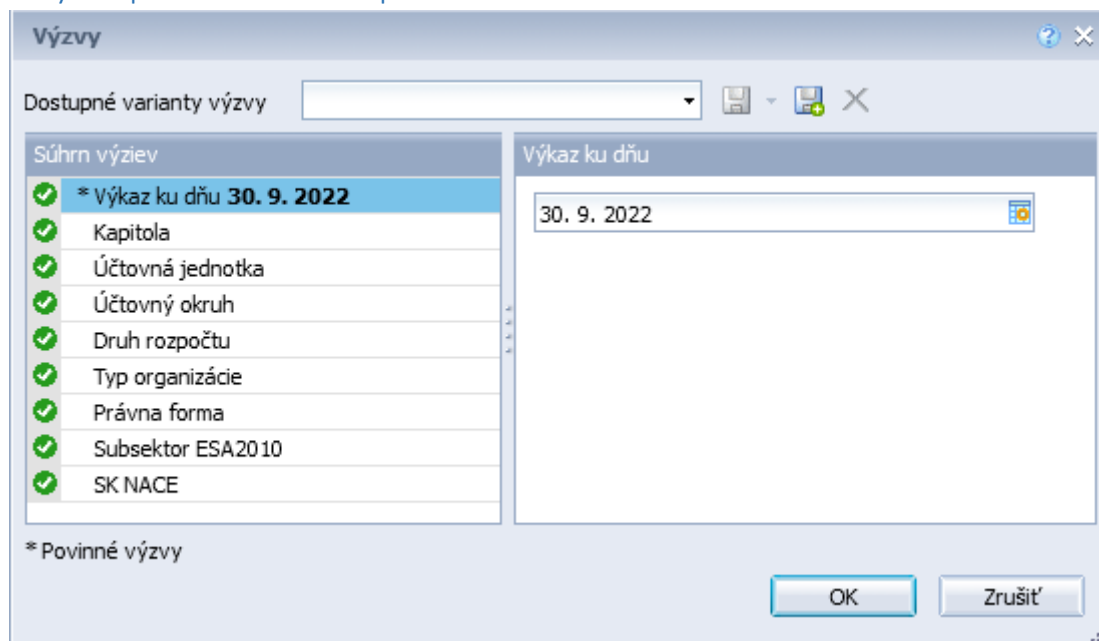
Výzvy

Dostupné varianty výzvy

Súhrn výziev

* Výkaz ku dňu **30. 9. 2022**
Kapitola
Účtovná jednotka
Účtovný okruh
Druh rozpočtu
Typ organizácie
Právna forma
Subsektor ESA2010
SK NACE

Výkaz ku dňu

30. 9. 2022

* Povinné výzvy

OK

Zrušiť